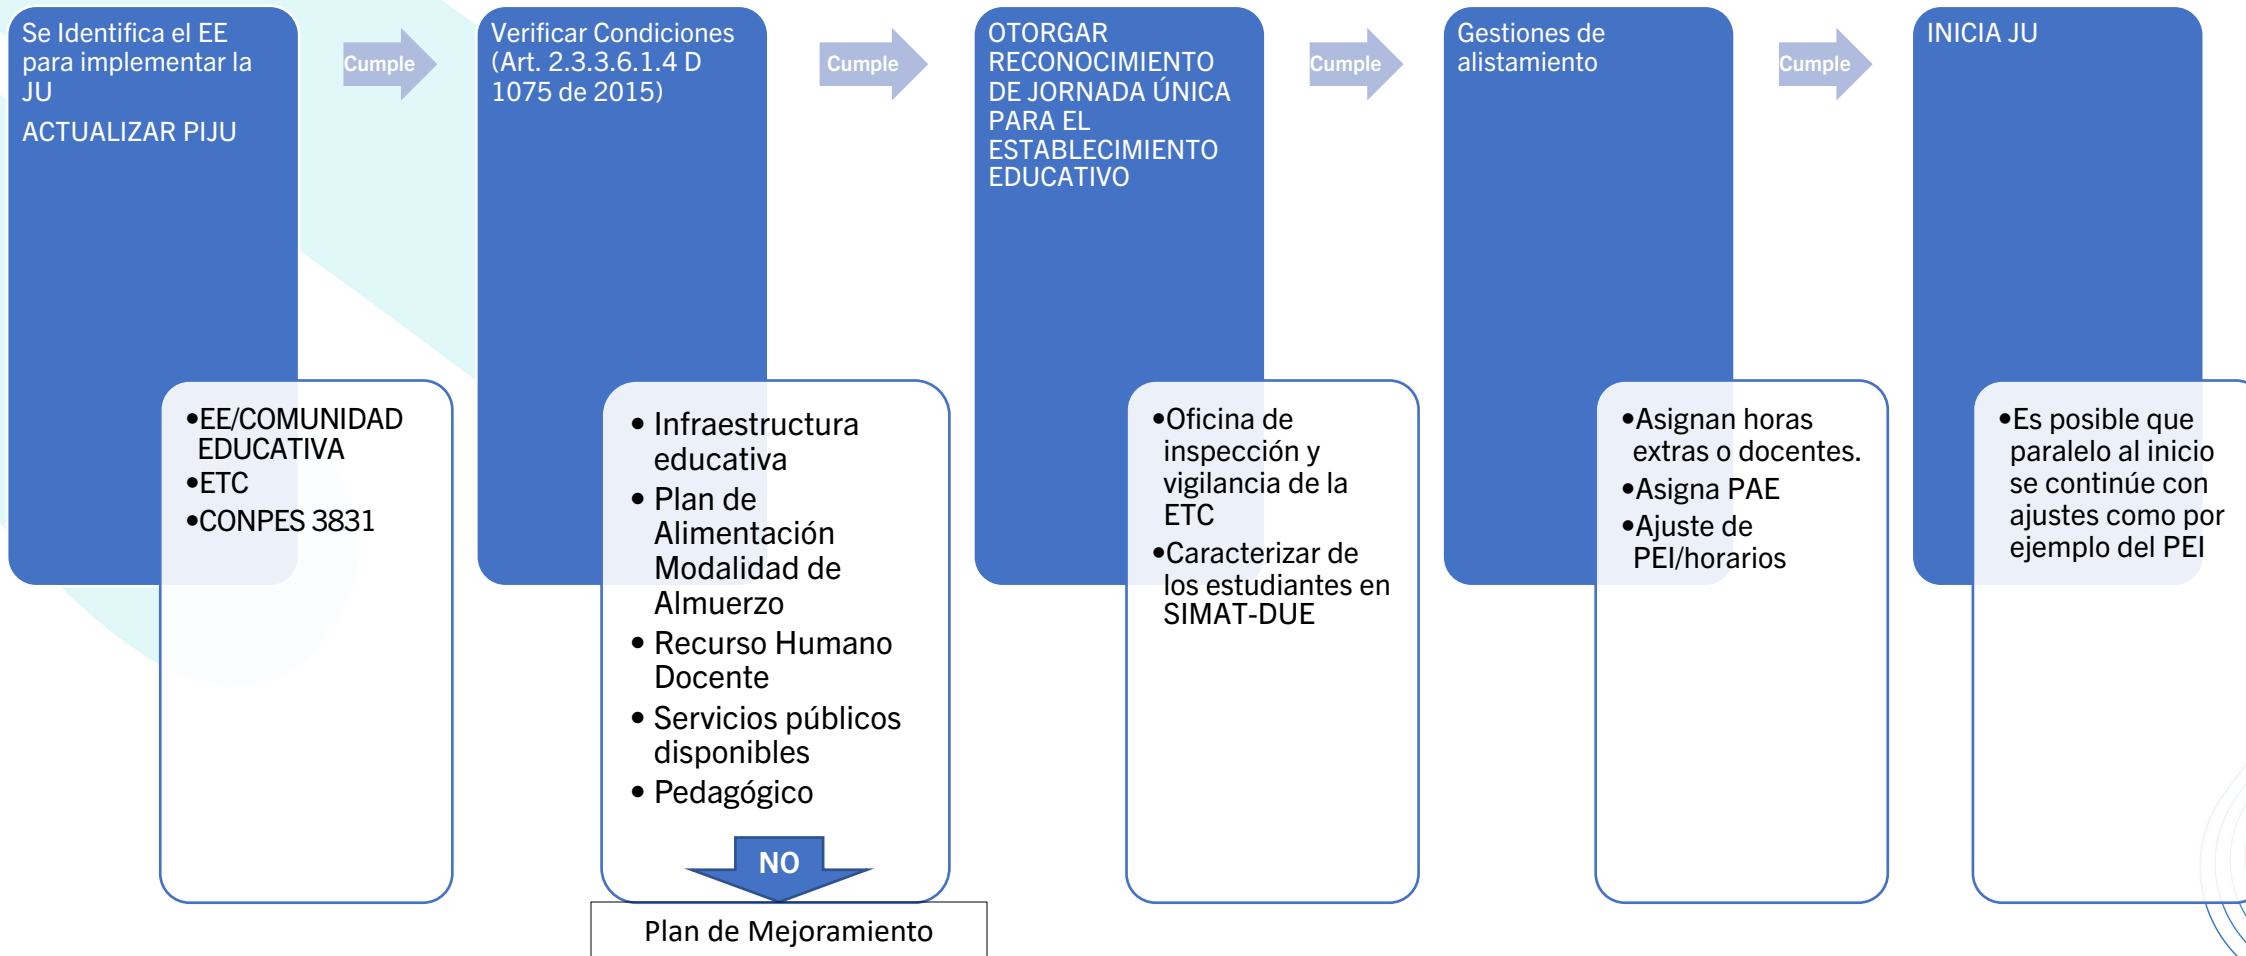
Se Identifica el EE para implementar la JU

ACTUALIZAR PIJU

Cumple

•EE/COMUNIDAD EDUCATIVA
•ETC
•CONPES 3831

Verificar Condiciones (Art. 2.3.3.6.1.4 D 1075 de 2015)

Cumple

• Infraestructura educativa
• Plan de Alimentación Modalidad de Almuerzo
• Recurso Humano Docente
• Servicios públicos disponibles
• Pedagógico

NO

Plan de Mejoramiento

OTORGAR RECONOCIMIENTO DE JORNADA ÚNICA PARA EL ESTABLECIMIENTO EDUCATIVO

Cumple

•Oficina de inspección y vigilancia de la ETC
•Caracterizar de los estudiantes en SIMAT-DUE

Gestiones de alistamiento

Cumple

•Asignan horas extras o docentes.
•Asigna PAE
•Ajuste de PEI/horarios

INICIA JU

•Es posible que paralelo al inicio se continúe con ajustes como por ejemplo del PEI